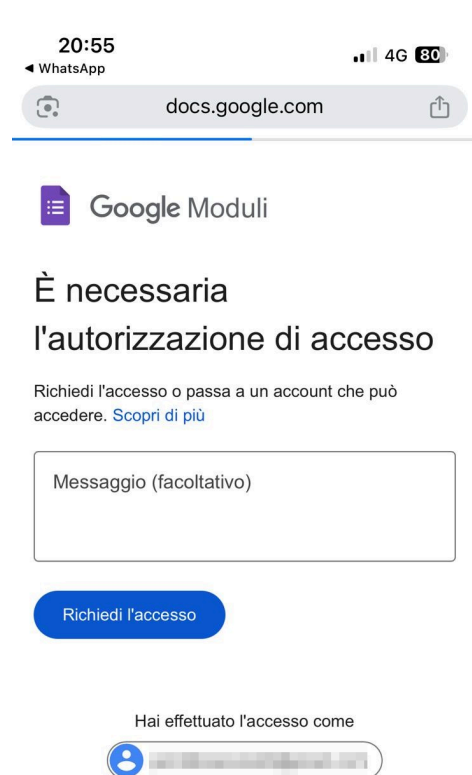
20:55
◀ WhatsApp
4G 80

docs.google.com

Google Moduli

È necessaria l'autorizzazione di accesso

Richiedi l'accesso o passa a un account che può accedere. Scopri di più

Messaggio (facoltativo)

Richiedi l'accesso

Hai effettuato l'accesso come

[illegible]